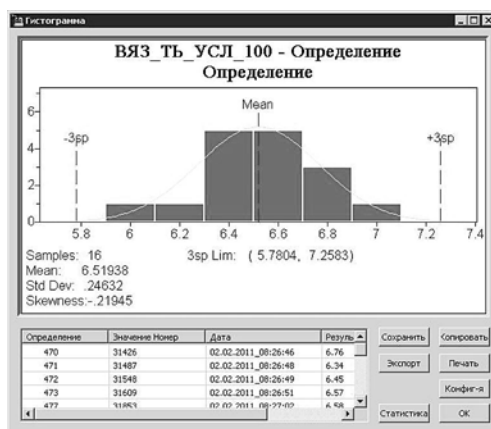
Гистограмма

ВЯЗ_ТЬ_УСЛ_100 - Определение
Определение

6
4
2
0

-3sp
Mean
+3sp

5.8 6 6.2 6.4 6.6 6.8 7 7.2 7.4

Samples: 16
Mean: 6.51938
Std Dev: .24632
Skewness:-.21945

3sp Lim: ( 5.7804, 7.2583)

| Определение | Значение Номер | Дата | Резуль |
|---|---|---|---|
| 470 | 31426 | 02.02.2011_08:26:46 | 6.76 |
| 471 | 31487 | 02.02.2011_08:26:48 | 6.34 |
| 472 | 31548 | 02.02.2011_08:26:49 | 6.45 |
| 473 | 31609 | 02.02.2011_08:26:51 | 6.57 |
| 477 | 31853 | 02.02.2011_08:27:02 | 6.58 |

Сохранить
Копировать
Экспорт
Печать
Конфиг-я
Статистика
OK